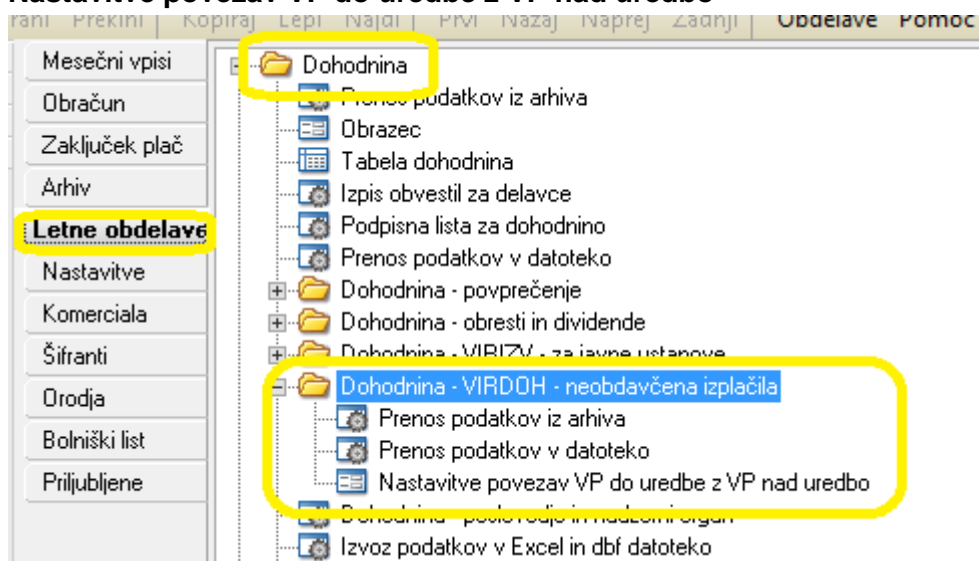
Nastavitve povezav VP do uredbe z VP nad uredbo

rani | Prekini | Kopiraj | Lepi | Najdi | Prvi | Nazaj | Naprej | Zadnji | Obdelave | Pomoč

Mesečni vpisi
Obračun
Zaključek plač
Arhiv
Letne obdelave
Nastavitve
Komerciala
Šifranti
Orodja
Bolniški list
Priljubljene

Dohodnina
Prenos podatkov iz arhiva
Obrazec
Tabela dohodnina
Izpis obvestil za delavce
Podpisna lista za dohodnino
Prenos podatkov v datoteko
Dohodnina - povprečenje
Dohodnina - obresti in dividende
Dohodnina - VIRIZV - za javne ustanove
Dohodnina - VIRDOH - neobdavčena izplačila
Prenos podatkov iz arhiva
Prenos podatkov v datoteko
Nastavitve povezav VP do uredbe z VP nad uredbo
Dohodnina - poslovodje in nadzorni organ
Izvoz podatkov v Excel in dbf datoteko